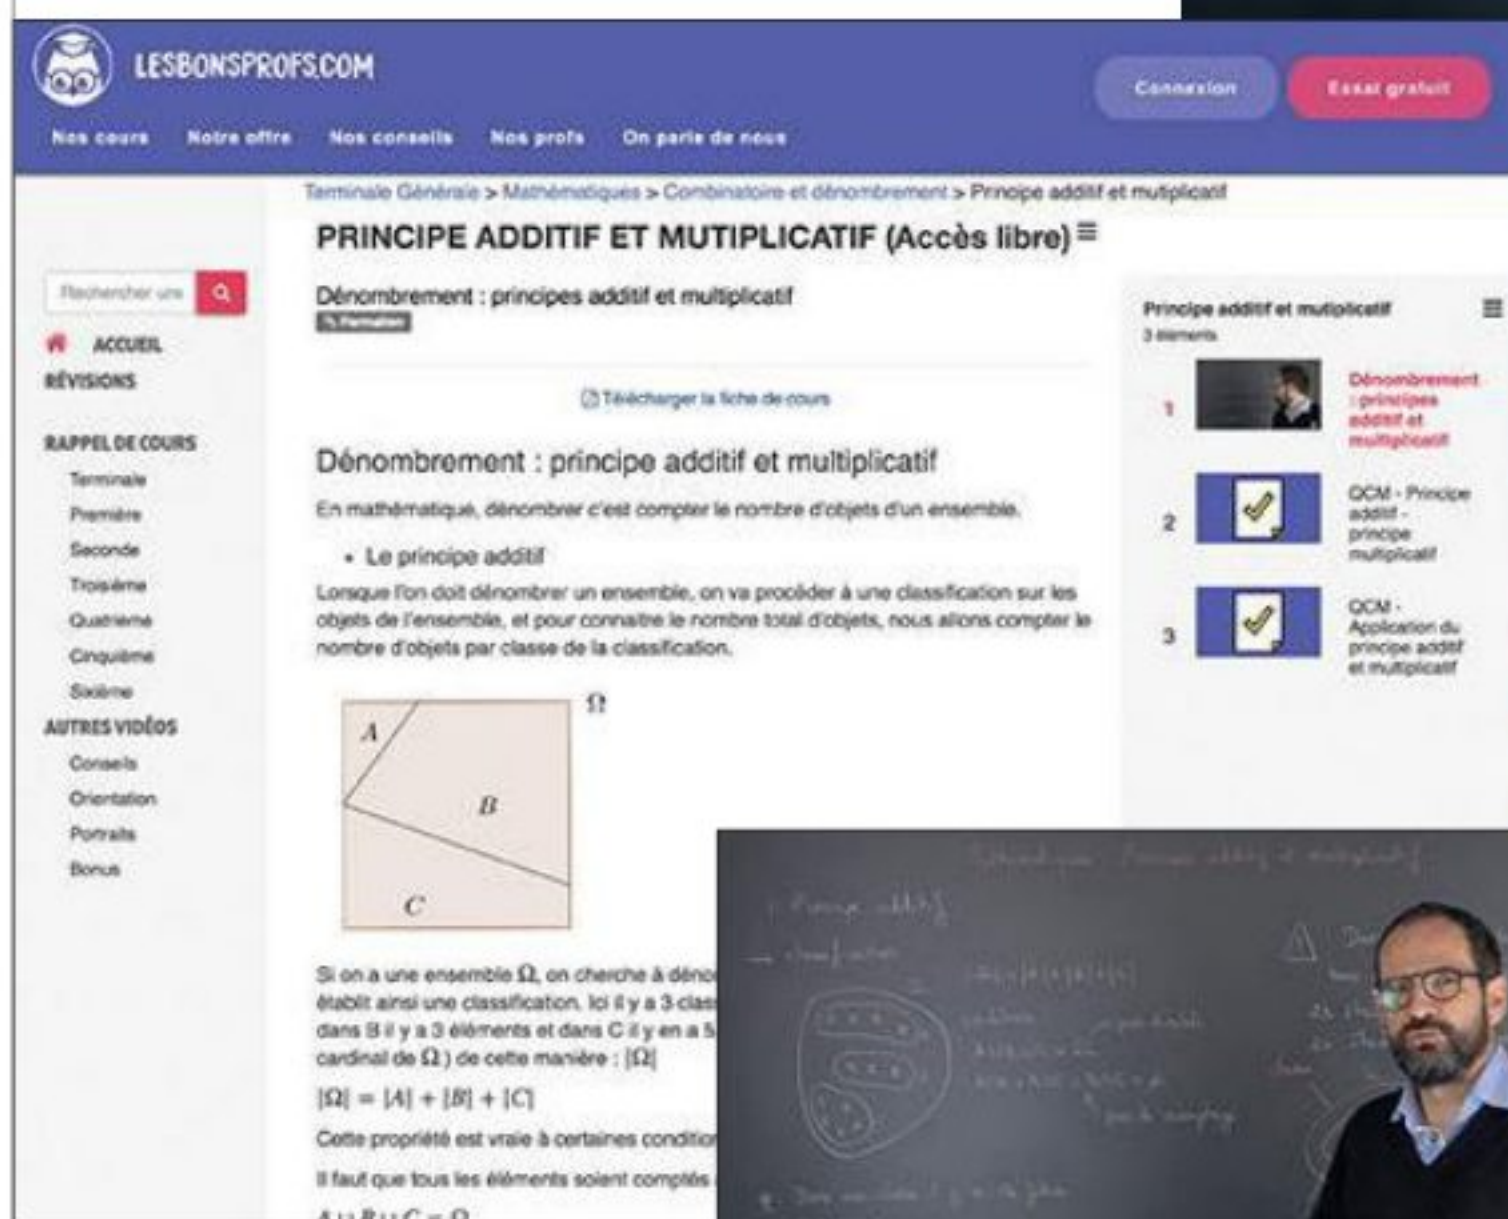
LESBONSPROFS.COM

Connexion

Essai gratuit

Nos cours Notre offre Nos conseils Nos profs On parle de nous

Terminale Générale > Mathématiques > Combinatoire et dénombrement > Principe additif et mutiplicatif

PRINCIPE ADDITIF ET MUTIPLICATIF (Accès libre)

Rechercher un

ACCUEIL
RÉVISIONS

RAPPEL DE COURS
Terminale
Première
Seconde
Troisième
Quatrième
Cinquième
Sixième
AUTRES VIDÉOS
Conseils
Orientation
Portraits
Bonus

Dénombrement : principes additif et multiplicatif

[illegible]

Télécharger la fiche de cours

Dénombrement : principe additif et multiplicatif

En mathématique, dénombrer c'est compter le nombre d'objets d'un ensemble.

• Le principe additif

Lorsque l'on doit dénombrer un ensemble, on va procéder à une classification sur les objets de l'ensemble, et pour connaitre le nombre total d'objets, nous allons compter le nombre d'objets par classe de la classification.

$\Omega$

A

B

C

Si on a une ensemble $\Omega$, on cherche à déno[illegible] établit ainsi une classification. Ici il y a 3 clas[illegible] dans B il y a 3 éléments et dans C il y en a 5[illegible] cardinal de $\Omega$) de cette manière : $|\Omega|$

$|\Omega| = |A| + |B| + |C|$

Cette propriété est vraie à certaines conditio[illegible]

Il faut que tous les éléments soient comptés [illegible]

$A \cup B \cup C = \Omega$

Principe additif et mutiplicatif
3 éléments

1 Dénombrement : principes additif et multiplicatif

2 QCM - Principe additif - principe multiplicatif

3 QCM - Application du principe additif et multiplicatif

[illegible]